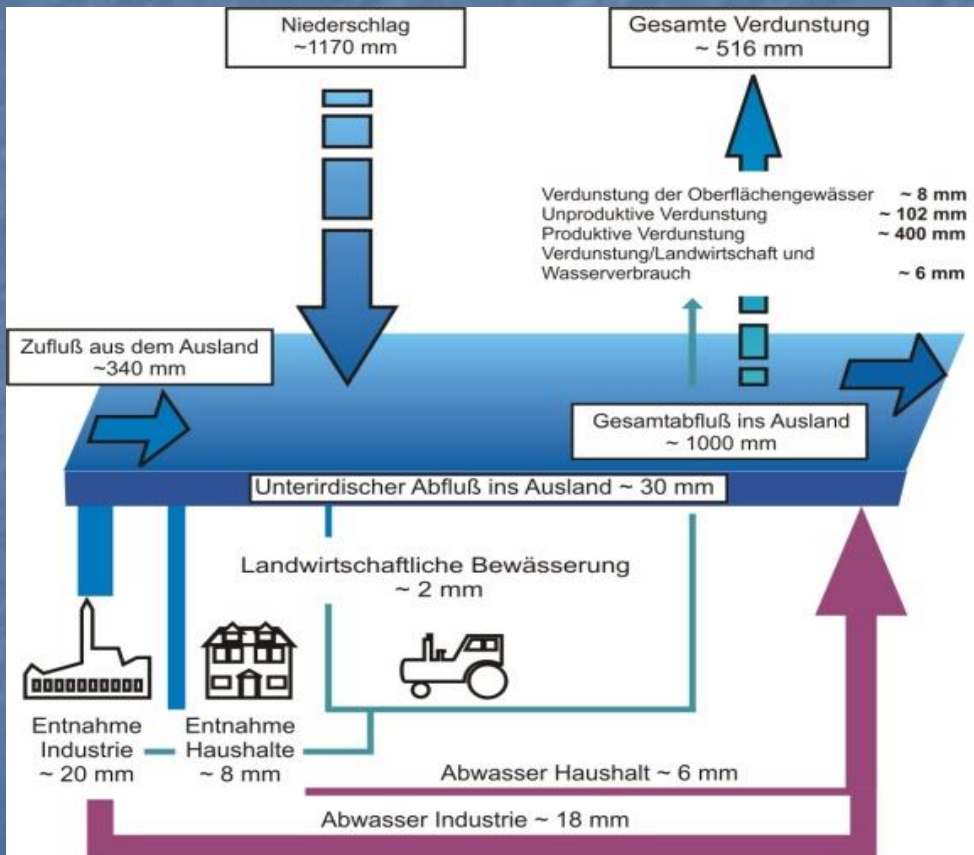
Niederschlag
~1170 mm

Gesamte Verdunstung
~ 516 mm

Verdunstung der Oberflächengewässer **~ 8 mm**
Unproduktive Verdunstung **~ 102 mm**
Produktive Verdunstung **~ 400 mm**
Verdunstung/Landwirtschaft und Wasserverbrauch **~ 6 mm**

Zufluß aus dem Ausland
~340 mm

Gesamtabfluß ins Ausland
~ 1000 mm

Unterirdischer Abfluß ins Ausland ~ 30 mm

Landwirtschaftliche Bewässerung
~ 2 mm

Entnahme
Industrie
~ 20 mm

Entnahme
Haushalte
~ 8 mm

Abwasser Haushalt ~ 6 mm

Abwasser Industrie ~ 18 mm